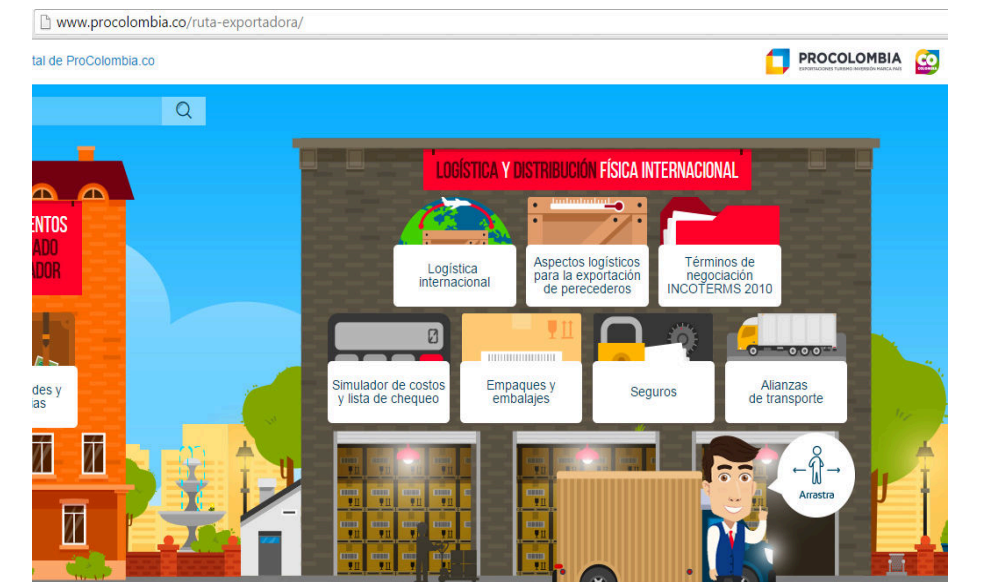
www.procolombia.co/ruta-exportadora/

tal de ProColombia.co

PROCOLOMBIA
EXPORTACIONES TURISMO INVERSIÓN MARCA PAÍS

CO
COLOMBIA

ENTOS
ADO
ADOR

LOGÍSTICA Y DISTRIBUCIÓN FÍSICA INTERNACIONAL

Logística internacional

Aspectos logísticos para la exportación de perecederos

Términos de negociación INCOTERMS 2010

Simulador de costos y lista de chequeo

Empaques y embalajes

Seguros

Alianzas de transporte

des y
as

Arrastra